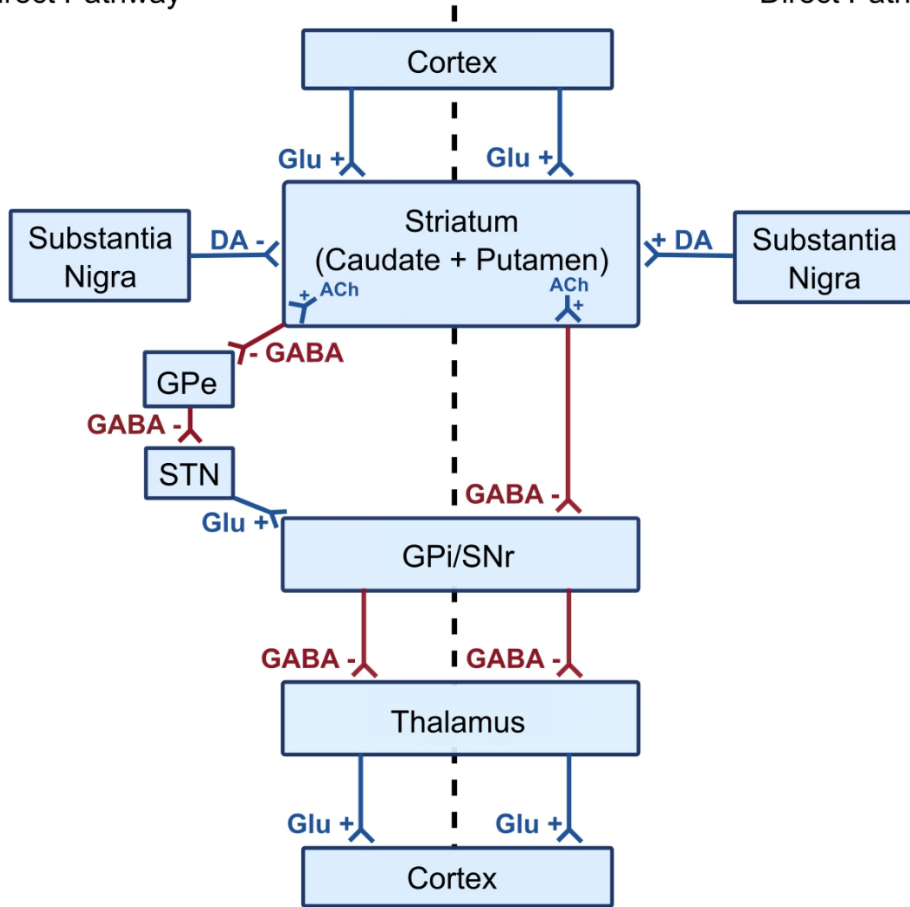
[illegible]irect Pathway

Direct Path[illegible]

Cortex

Glu +

Glu +

Substantia Nigra

DA -

Striatum (Caudate + Putamen)

+ DA

Substantia Nigra

+ ACh

ACh +

- GABA

GPe

GABA -

STN

Glu +

GABA -

GPi/SNr

GABA -

GABA -

Thalamus

Glu +

Glu +

Cortex